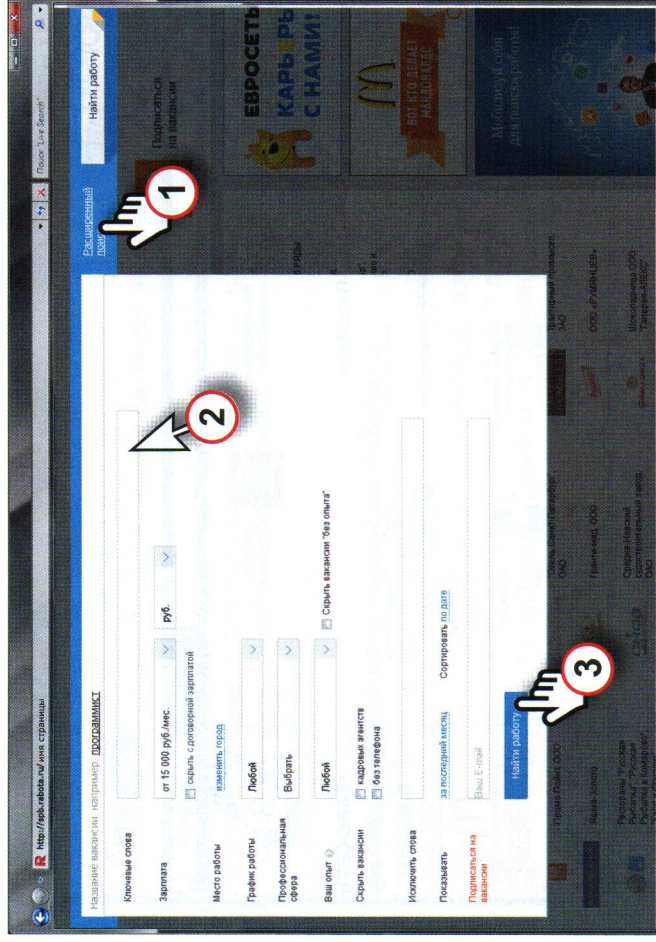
http://spb.rabota.ru/ имя страницы

Поиск "Live Search"

Найти работу

Расширенный поиск

Подписаться на вакансии

ЕВРОСЕТЬ КАРЬЕРА С НАМИ!

ВОТ КТО ДЕЛАЕТ МАКДОНАЛДС

Мобильный сайт для поиска работы

Название вакансии, например, программист

Ключевые слова

Зарплата от 15 000 руб./мес. руб.

скрыть с договорной зарплатой

Место работы изменить город

График работы Любой

Профессиональная сфера Выбрать

Ваш опыт Любой

Скрыть вакансии "без опыта"

Скрыть вакансии кадровых агентств без телефона

Исключить слова

Показывать за последний месяц Сортировать по дате

Подписаться на вакансии Ваш E-mail

Найти работу

1

2

3